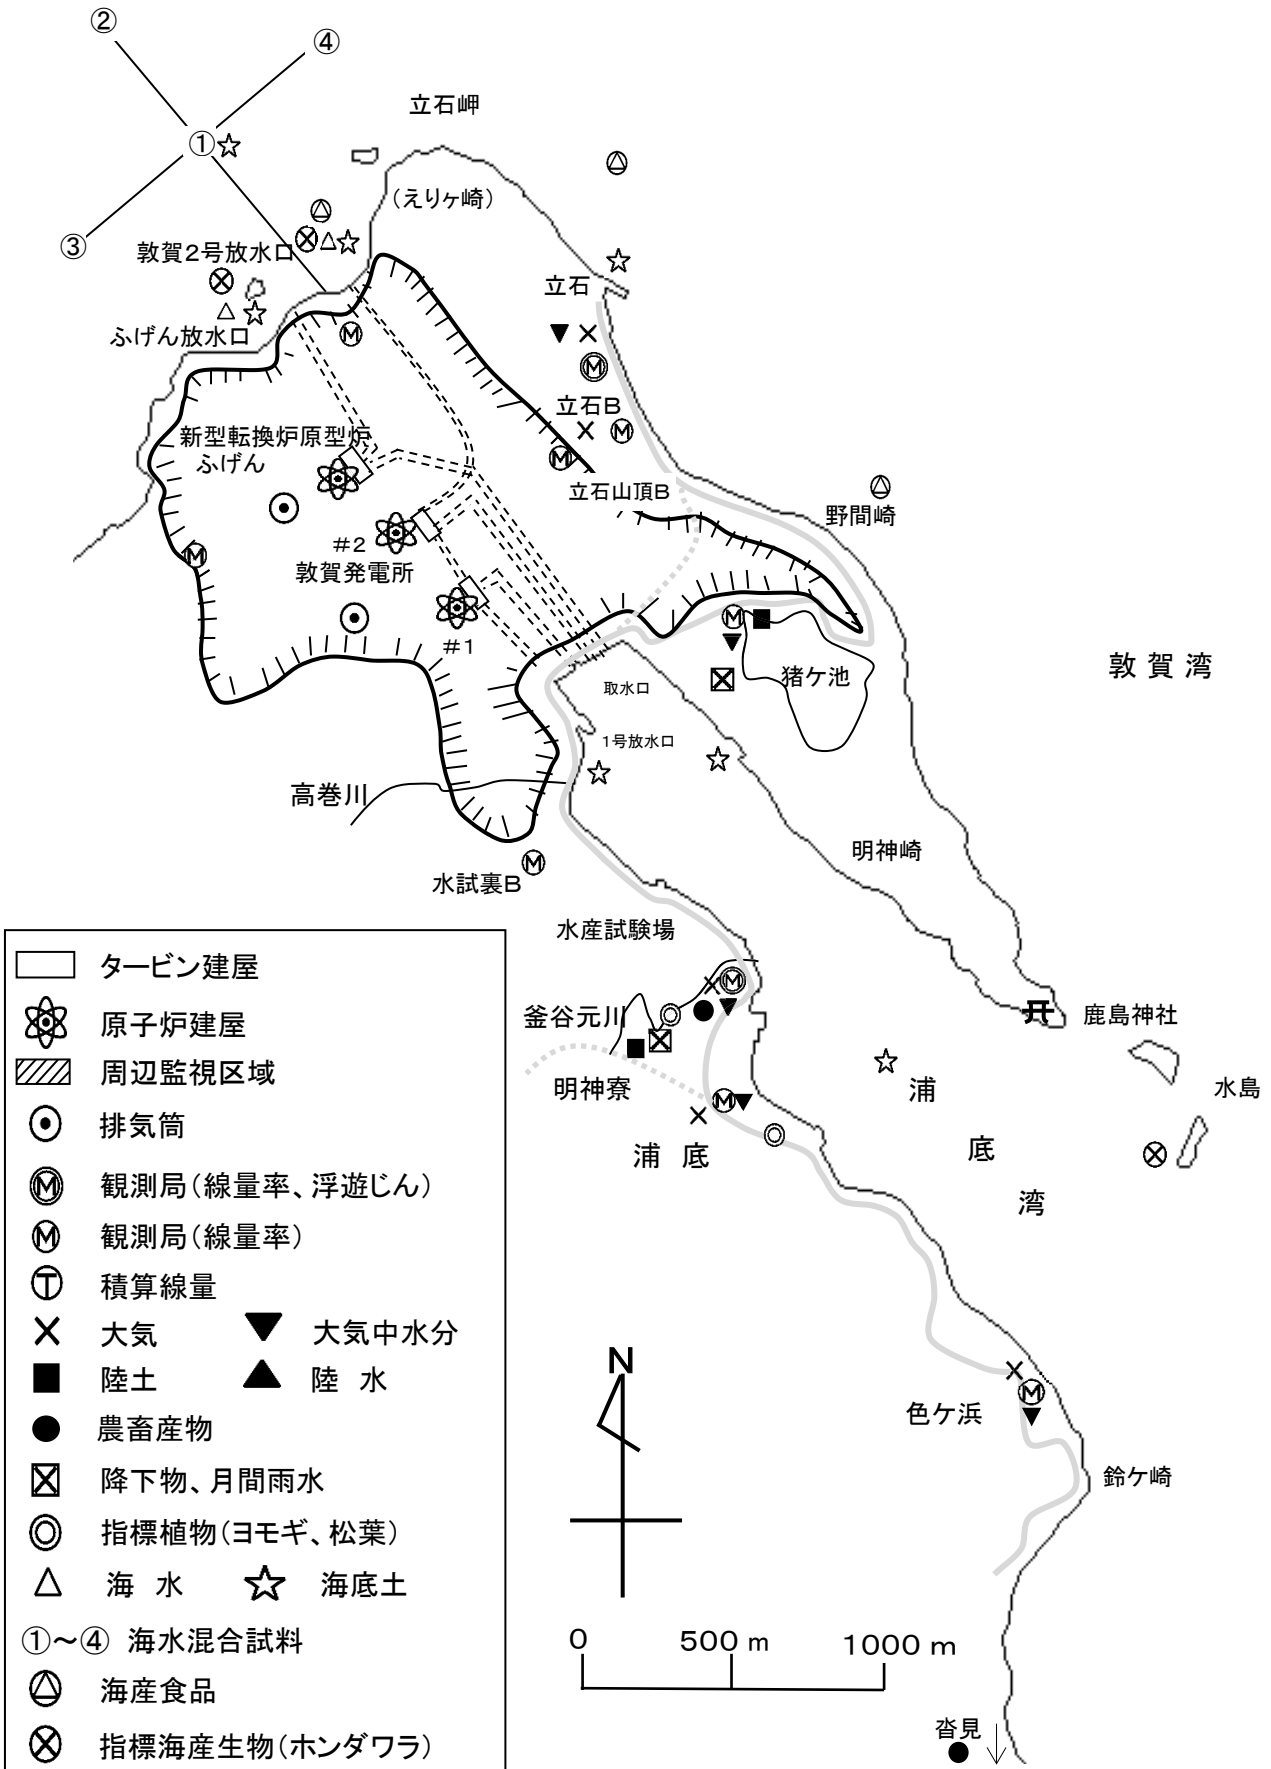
②
④
①
③
立石岬
（えりヶ崎）
敦賀2号放水口
ふげん放水口
立石
立石B
立石山頂B
野間崎
新型転換炉原型炉
ふげん
#2
敦賀発電所
#1
猪ケ池
敦 賀 湾
取水口
1号放水口
高巻川
明神崎
水試裏B
水産試験場
釜谷元川
鹿島神社
明神寮
浦
水島
浦 底
底
湾
色ケ浜
鈴ケ崎
N
0
500 m
1000 m
沓見

タービン建屋
原子炉建屋
周辺監視区域
排気筒
観測局（線量率、浮遊じん）
観測局（線量率）
積算線量
大気
大気中水分
陸土
陸 水
農畜産物
降下物、月間雨水
指標植物（ヨモギ、松葉）
海 水
海底土
①～④ 海水混合試料
海産食品
指標海産生物（ホンダワラ）